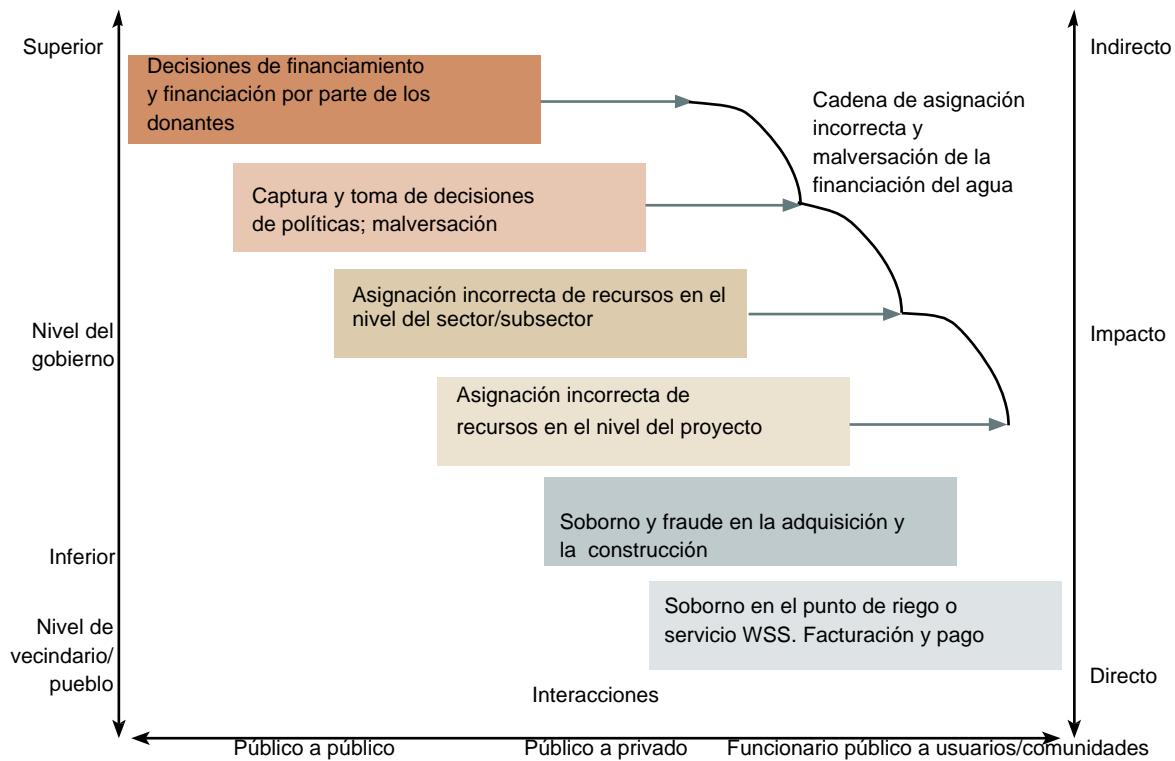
Superior

Nivel del gobierno

Inferior

Nivel de vecindario/ pueblo

Indirecto

Impacto

Directo

Decisiones de financiamiento y financiación por parte de los donantes

Cadena de asignación incorrecta y malversación de la financiación del agua

Captura y toma de decisiones de políticas; malversación

Asignación incorrecta de recursos en el nivel del sector/subsector

Asignación incorrecta de recursos en el nivel del proyecto

Soborno y fraude en la adquisición y la construcción

Soborno en el punto de riego o servicio WSS. Facturación y pago

Interacciones

Público a público

Público a privado

Funcionario público a usuarios/comunidades